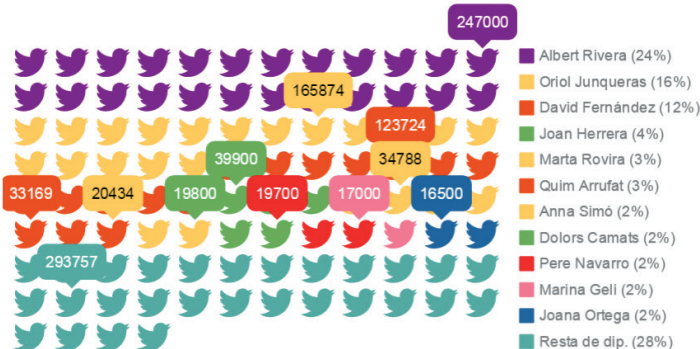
247000
165874
123724
39900
34788
33169
20434
19800
19700
17000
16500
293757

Albert Rivera (24%)
Oriol Junqueras (16%)
David Fernández (12%)
Joan Herrera (4%)
Marta Rovira (3%)
Quim Arrufat (3%)
Anna Simó (2%)
Dolors Camats (2%)
Pere Navarro (2%)
Marina Geli (2%)
Joana Ortega (2%)
Resta de dip. (28%)